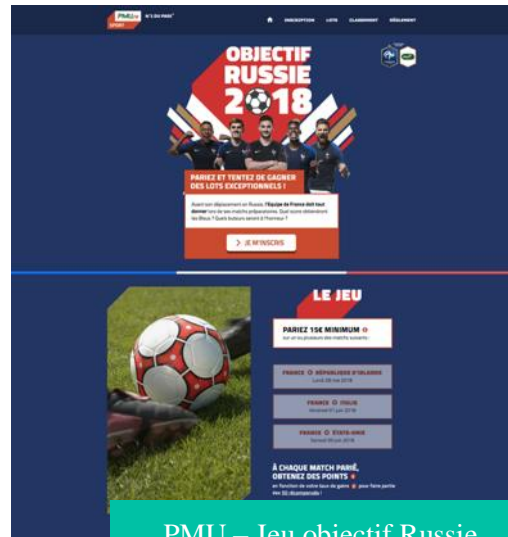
PMU SPORT N°1 DU PARI

INSCRIPTION LOTS CLASSEMENT RÈGLEMENT

OBJECTIF RUSSIE 2018

PARIEZ ET TENTEZ DE GAGNER DES LOTS EXCEPTIONNELS !

Avant son déplacement en Russie, l'Équipe de France doit tout donner lors de ses matchs préparatoires. Quel score obtiendront les Bleus ? Quels buteurs seront à l'honneur ?

> JE M'INSCRIS

LE JEU

PARIEZ 15€ MINIMUM
sur un ou plusieurs des matchs suivants :

FRANCE - RÉPUBLIQUE D'IRLANDE
Lundi 28 mai 2018

FRANCE - ITALIE
Vendredi 01 juin 2018

FRANCE - ÉTATS-UNIS
Samedi 09 juin 2018

À CHAQUE MATCH PARIÉ, OBTENEZ DES POINTS
en fonction de votre taux de gains pour faire partie des 50 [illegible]

PMU – Jeu objectif Russie